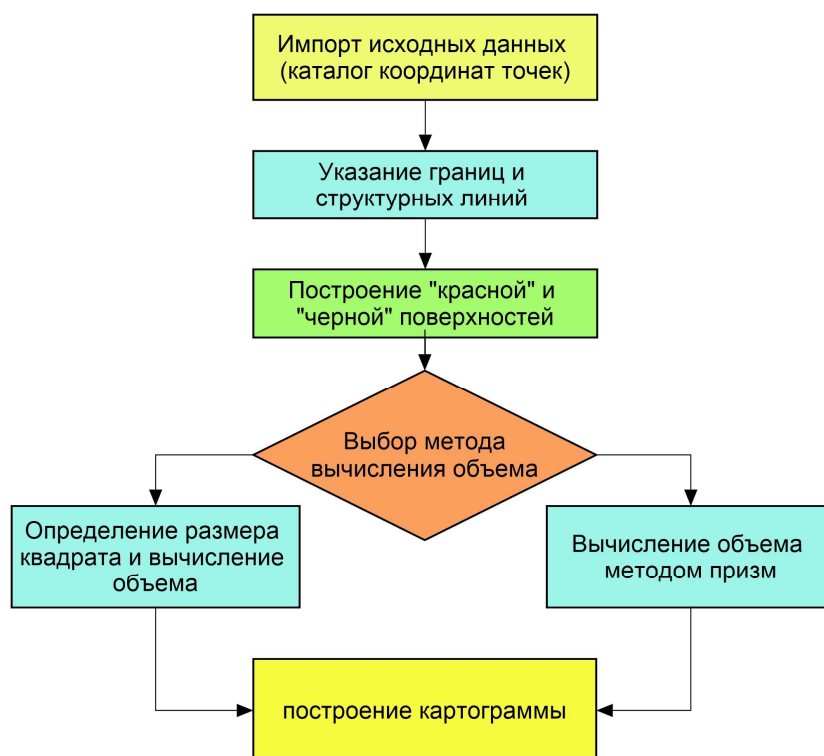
Импорт исходных данных (каталог координат точек)

Указание границ и структурных линий

Построение "красной" и "черной" поверхностей

Выбор метода вычисления объема

Определение размера квадрата и вычисление объема

Вычисление объема методом призм

построение картограммы